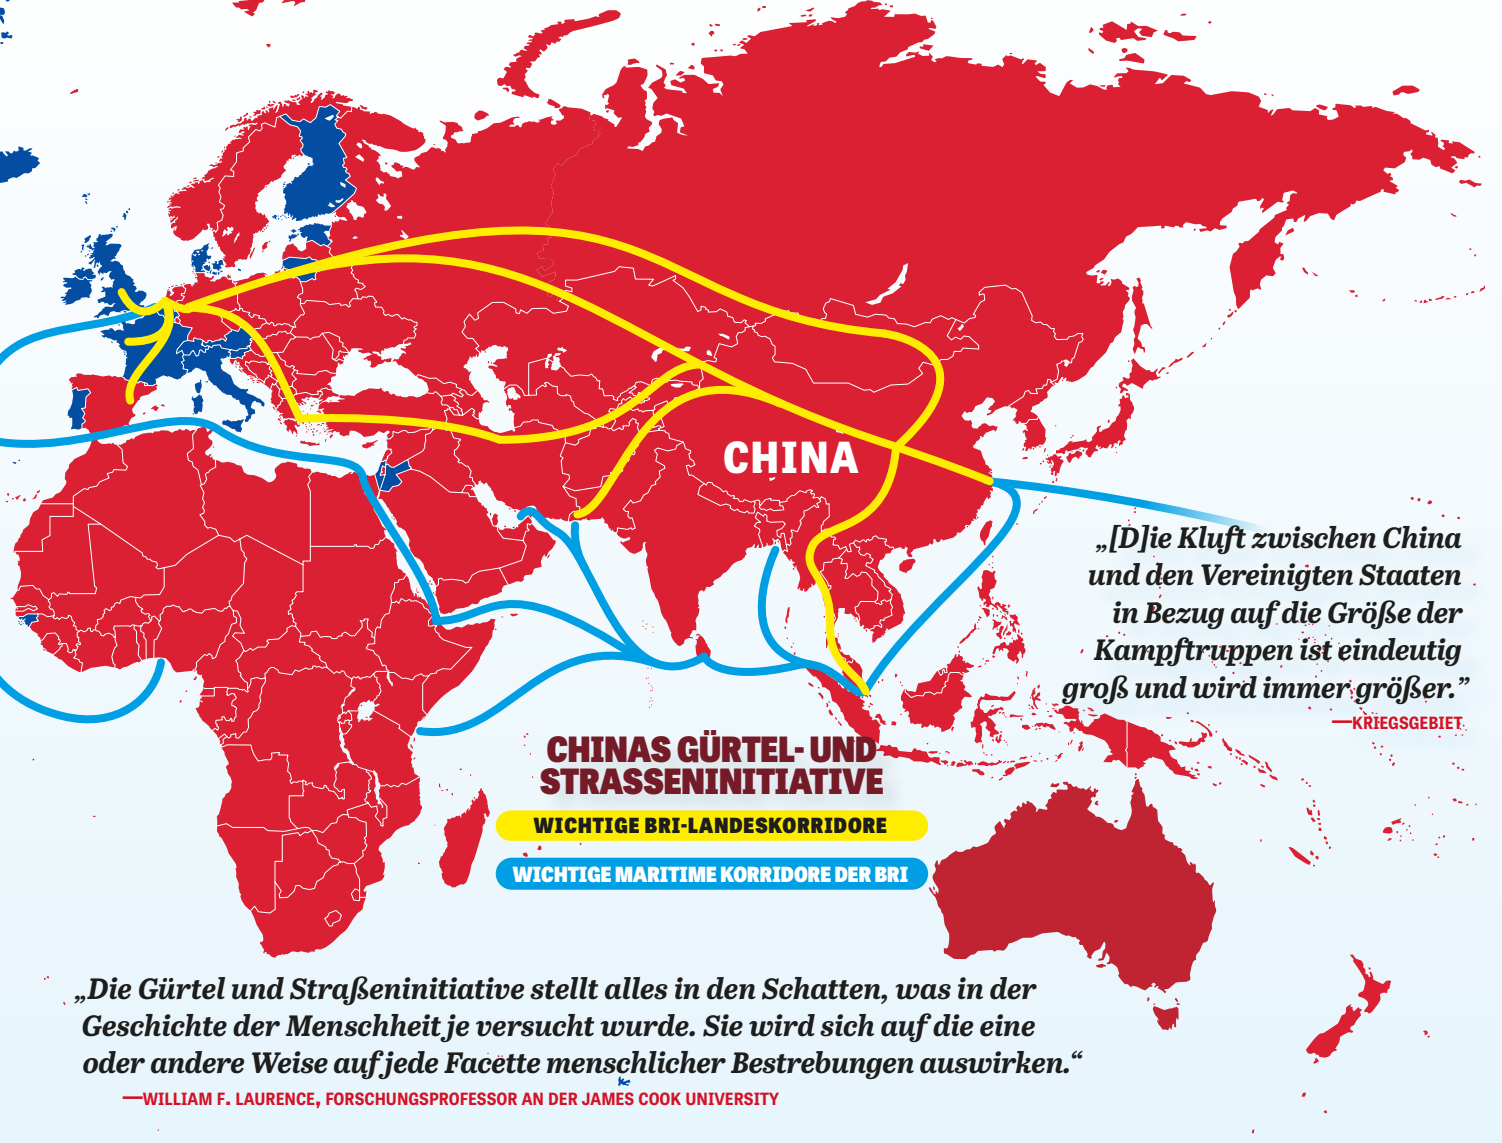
CHINA

„[D]ie Kluft zwischen China und den Vereinigten Staaten in Bezug auf die Größe der Kampftruppen ist eindeutig groß und wird immer größer."
—KRIEGSGEBIET

CHINAS GÜRTEL- UND STRASSENINITIATIVE

WICHTIGE BRI-LANDESKORRIDORE

WICHTIGE MARITIME KORRIDORE DER BRI

„Die Gürtel und Straßeninitiative stellt alles in den Schatten, was in der Geschichte der Menschheit je versucht wurde. Sie wird sich auf die eine oder andere Weise auf jede Facette menschlicher Bestrebungen auswirken."
—WILLIAM F. LAURENCE, FORSCHUNGSPROFESSOR AN DER JAMES COOK UNIVERSITY